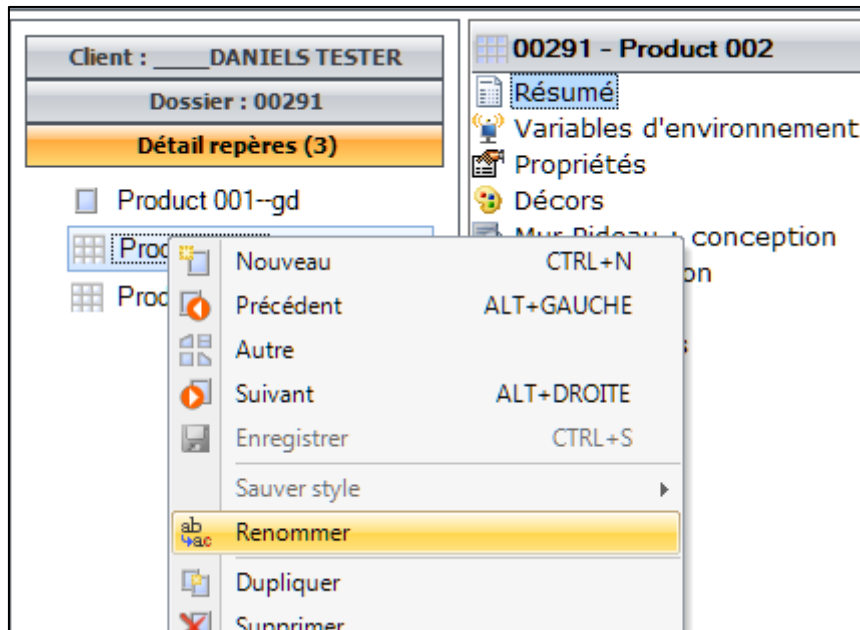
Client : ____DANIELS TESTER

Dossier : 00291

Détail repères (3)

Product 001--gd

Prod

Prod

00291 - Product 002

Résumé

Variables d'environnement

Propriétés

Décors

Mur Rideau : conception

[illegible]on

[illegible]s

Nouveau CTRL+N

Précédent ALT+GAUCHE

Autre

Suivant ALT+DROITE

Enregistrer CTRL+S

Sauver style

ab ac Renommer

Dupliquer

Supprimer